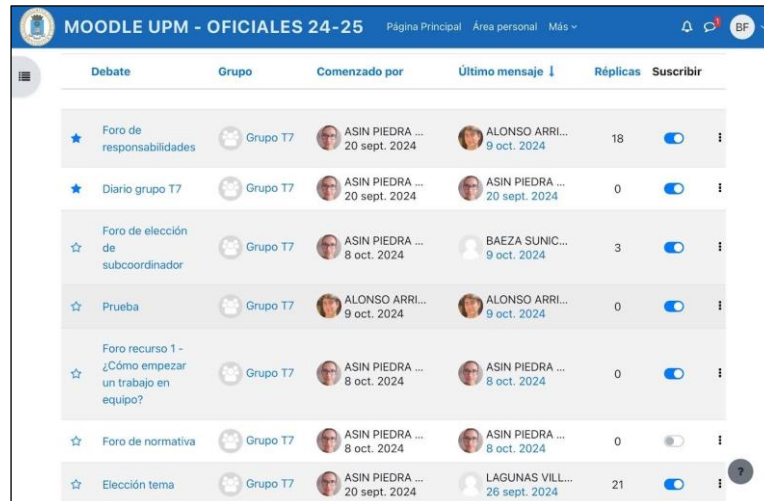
MOODLE UPM - OFICIALES 24-25 Página Principal Área personal Más

BF

| Debate | Grupo | Comenzado por | Último mensaje ↓ | Réplicas | Suscribir |
|---|---|---|---|---|---|
| Foro de responsabilidades | Grupo T7 | ASIN PIEDRA ... 20 sept. 2024 | ALONSO ARRI... 9 oct. 2024 | 18 | |
| Diario grupo T7 | Grupo T7 | ASIN PIEDRA ... 20 sept. 2024 | ASIN PIEDRA ... 20 sept. 2024 | 0 | |
| Foro de elección de subcoordinador | Grupo T7 | ASIN PIEDRA ... 8 oct. 2024 | BAEZA SUNIC... 9 oct. 2024 | 3 | |
| Prueba | Grupo T7 | ALONSO ARRI... 9 oct. 2024 | ALONSO ARRI... 9 oct. 2024 | 0 | |
| Foro recurso 1 - ¿Cómo empezar un trabajo en equipo? | Grupo T7 | ASIN PIEDRA ... 8 oct. 2024 | ASIN PIEDRA ... 8 oct. 2024 | 0 | |
| Foro de normativa | Grupo T7 | ASIN PIEDRA ... 8 oct. 2024 | ASIN PIEDRA ... 8 oct. 2024 | 0 | |
| Elección tema | Grupo T7 | ASIN PIEDRA ... 20 sept. 2024 | LAGUNAS VILL... 26 sept. 2024 | 21 | |

?